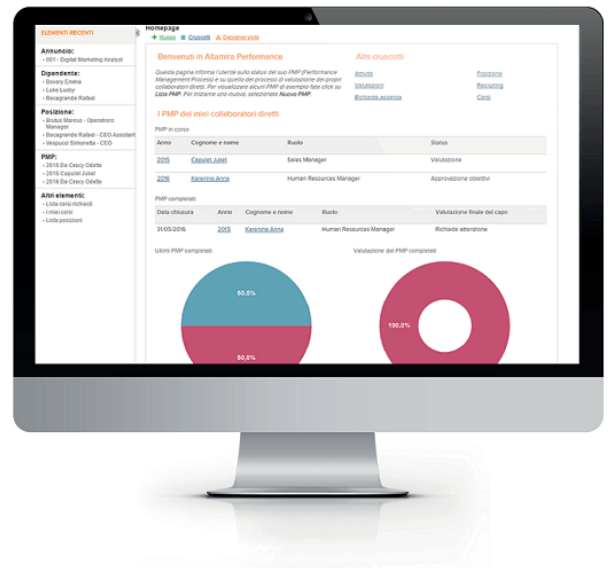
ELEMENTI RECENTI

Annuncio:
- 001 - Digital Marketing Analyst

Dipendente:
- Bovary Emma
- Luke Lucky
- Bocagrande Rafael

Posizione:
- Brutus Marcus - Operations Manager
- Bocagrande Rafael - CEO Assistant
- Vespucci Simonetta - CEO

PMP:
- 2015 De Ciscy Odette
- 2015 Capulet Juliet
- 2016 De Ciscy Odette

Altri elementi:
- Lista corsi richiesti
- I miei corsi
- Lista posizioni

Homepage

+ Nuovo Copiosità Opzioni code

Benvenuti in Altamira Performance

Questa pagina informa l'utente sullo status del suo PMP (Performance Management Process) e su quello dei processi di valutazione dei propri collaboratori diretti. Per visualizzare alcuni PMP di esempio fate click su Lista PMP. Per iniziarne uno nuovo, selezionate Nuovo PMP.

Altri cruscotti

Annunci
Valutazioni
Richieste assenza

Posizione
Recruiting
Corsi

I PMP dei miei collaboratori diretti

PMP in corso

| Anno | Cognome e nome | Ruolo | Status |
|---|---|---|---|
| 2015 | Capulet Juliet | Sales Manager | Valutazione |
| 2016 | Karenina Anna | Human Resources Manager | Approvazione obiettivi |

PMP completati

| Data chiusura | Anno | Cognome e nome | Ruolo | Valutazione finale del capo |
|---|---|---|---|---|
| 31/05/2016 | 2015 | Karenina Anna | Human Resources Manager | Richiede attenzione |

Ultimi PMP completati

50,0%

50,0%

Valutazione dei PMP completati

100,0%